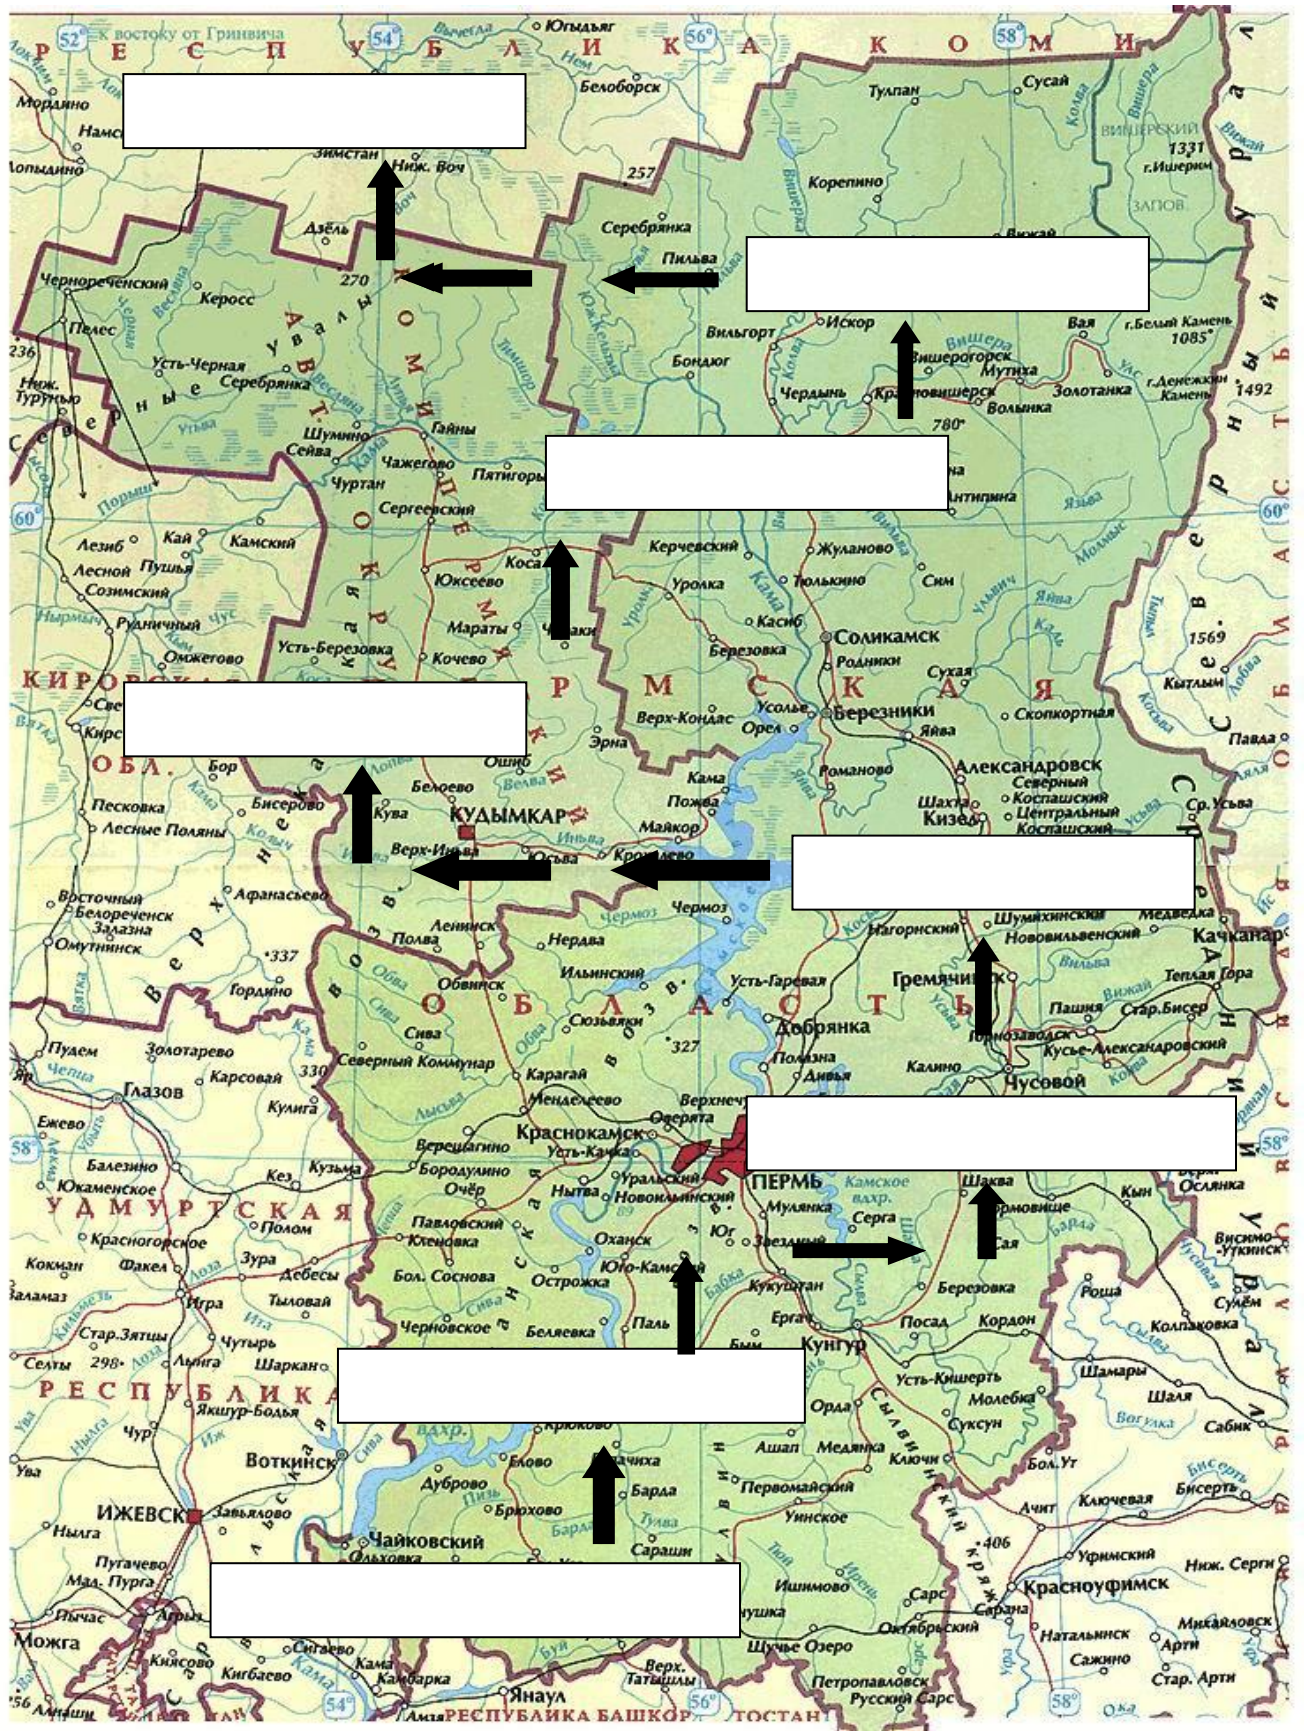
52° К востоку от Гринвича 54° 56° 58°
Р Е С П У Б Л И К А К О М И
Югыдъяг
Белоборск
Мордино
Намск
Лопыдино
Зимстан Ниж. Воч
257
Тулпан
Сусай
Вишерский
1331
г.Ишерим
Заповедник
Корепино
Серебрянка
Пильва
Вижай
Дзёль
270
Чернореченский
Керосс
Пелес
236
Усть-Черная
Серебрянка
Ниж. Турунью
Северные Увалы
Коми-Пермяцкий автономный округ
Шумино
Сейва
Гайны
Чажегово
Чуртан
Пятигоры
Сергеевский
Вильгорт
Искор
Вая
г.Белый Камень 1085
Бондюг
Вишерогорск
Мутиха
Золотанка
г.Денежкин Камень
1492
Чердынь
Красновишерск
Вольнка
780
Антипина
Северный Урал
60°
Лезиб
Кай
Камский
Лесной
Пушья
Созимский
Рудничный
Чус
Омжегово
Кировская обл.
Косa
Юксеево
Мараты
Кочево
Усть-Березовка
Керчевский
Жуланово
Уролка
Тюлькино
Сим
Касиб
Березовка
Соликамск
Родники
1569
Сухая
Кытлым
Пермская
Усолье
Березники
Скопкортная
Верх-Кондас
Орел
Яйва
Павда
Эрна
Романово
Александровск
Северный
Шахта
Кизел
Коспашский
Центральный Коспашский
Ср. Усьва
Свеча
Кирс
Бор
Песковка
Лесные Поляны
Бисерово
Кува
Белоево
Кудымкар
Ошиб
Кама
Пожва
Майкор
Верх-Инва
Юсьва
Кропачево
Восточный
Белореченск
Залазна
Омутнинск
Афанасьево
Верхнекамская возв.
Ленинск
Полва
Чермоз
Нерлва
Ильинский
Шумихинский
Нагорнский
Новоильвенский
Медведка
Качканар
337
Гордино
Обвинск
Усть-Гаревая
Гремячинск
Теплая Гора
область
Сюзьвяки
Добрянка
Пашня
Стар.Бисер
Сива
327
Горнозаводск
Кусье-Александровский
Северный Коммунар
Полазна
Дивья
Калино
Чусовой
Пудем
Золотарево
Карсовай
330
Карагай
Верхнечусовские
Глазов
Кулига
Менделеево
Оверята
Ежево
Верещагино
Краснокамск
Усть-Качка
Балезино
Кез
Кузьма
Юкаменское
Бородулино
Очёр
Нытва
Уральский
Новоильинский
Пермь
Мулянка
Камское вдхр.
Серга
Шаква
Осляна
Кын
Удмуртская
Полом
Павловский
Кленовка
Юг
Оханск
Звездный
Висим
Уткинск
Красногорское
Факел
Кокман
Зура
Дебесы
Бол. Соснова
Юго-Камский
Кукуштан
Березовка
Роша
Сулём
Игра
Тыловай
Острожка
Ерга
Посад
Кордон
Колпаковка
Стар.Зятцы
Чутырь
Черновское
Беляевка
Паль
Кунгур
Шамары
Селты
298
Шаркан
Усть-Кишерть
Шаля
Республика
Молебка
Сабик
Якшур-Бодья
Орда
Суксун
Чур
Сылвинский кряж
Воткинск
Крюково
Ашап
Медянка
Ключи
Бол.Ут
Ува
вдхр.
Елово
Ижевск
Завьялово
Дуброво
Барда
Первомайский
Ключевая
Бисерть
Нылга
Брюхово
Уинское
Ачит
406
Чайковский
Ольховка
Сарашн
Уфимский
Ниж. Серги
Пугачево
Мал. Пурга
Ишимово
Сарс
Красноуфимск
Сарана
Пычас
Агрыз
Октябрьский
Михайловск
Можга
Сигаево
Натальинск
Арти
Киясово
Кибгаево
Шучье Озеро
Сажино
Кама
Камбарка
Верх. Татышлы
Петропавловск
Стар. Арти
56
54°
Янаул
Русский Сарс
Амзя
Республика Башкортостан
56°
58°